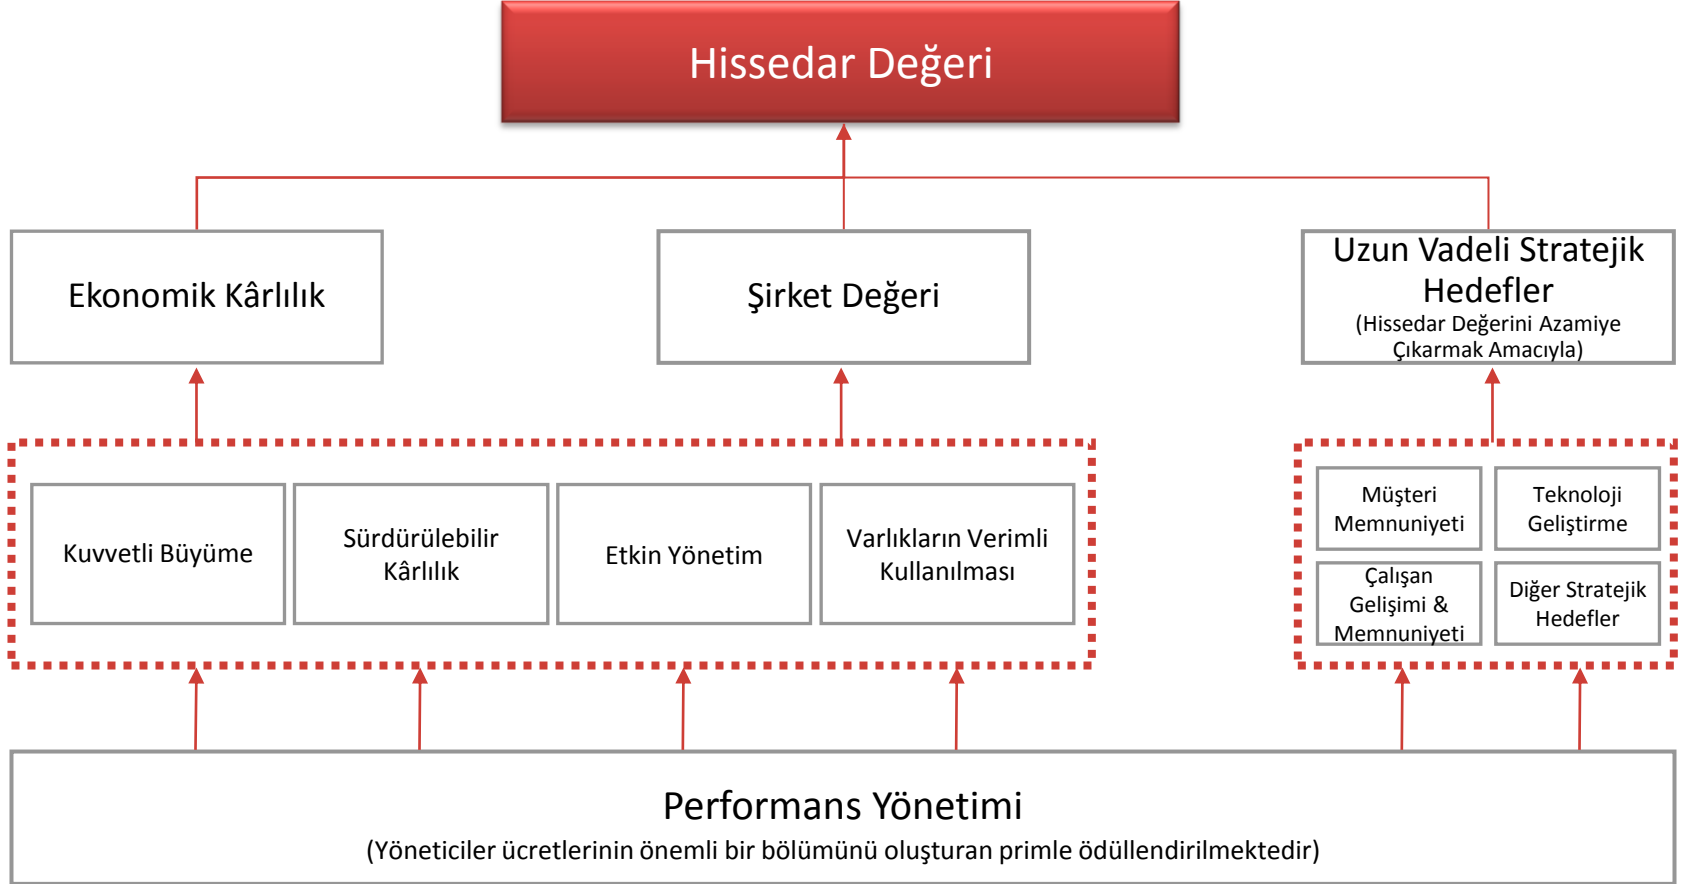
Hissedar Değeri

Ekonomik Kârlılık

Şirket Değeri

Uzun Vadeli Stratejik Hedefler
(Hissedar Değerini Azamiye Çıkarmak Amacıyla)

Kuvvetli Büyüme

Sürdürülebilir Kârlılık

Etkin Yönetim

Varlıkların Verimli Kullanılması

Müşteri Memnuniyeti

Teknoloji Geliştirme

Çalışan Gelişimi & Memnuniyeti

Diğer Stratejik Hedefler

Performans Yönetimi
(Yöneticiler ücretlerinin önemli bir bölümünü oluşturan primle ödüllendirilmektedir)